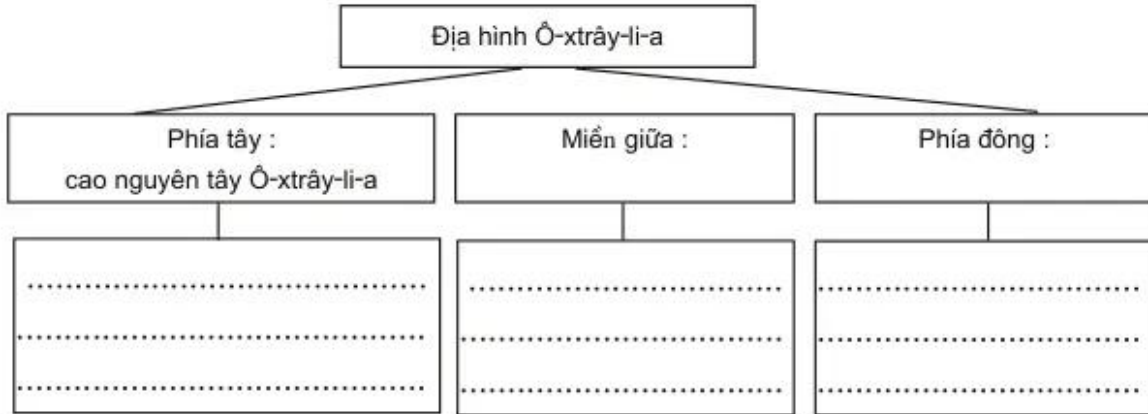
Địa hình Ô-xtrây-li-a

Phía tây :
cao nguyên tây Ô-xtrây-li-a

..........................................
..........................................
..........................................

Miền giữa :

..................................
..................................
..................................

Phía đông :

..................................
..................................
..................................